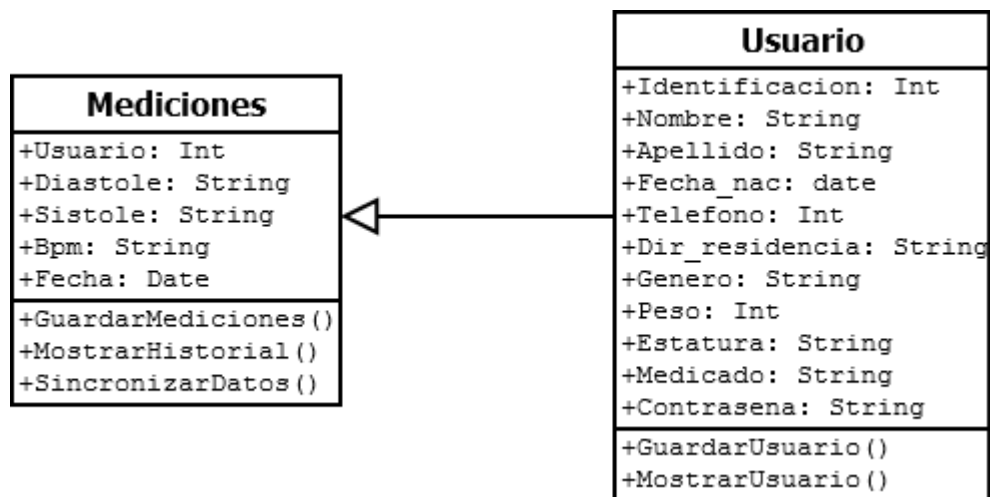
Mediciones

+Usuario: Int
+Diastole: String
+Sistole: String
+Bpm: String
+Fecha: Date

+GuardarMediciones()
+MostrarHistorial()
+SincronizarDatos()

Usuario

+Identificacion: Int
+Nombre: String
+Apellido: String
+Fecha_nac: date
+Telefono: Int
+Dir_residencia: String
+Genero: String
+Peso: Int
+Estatura: String
+Medicado: String
+Contrasena: String

+GuardarUsuario()
+MostrarUsuario()